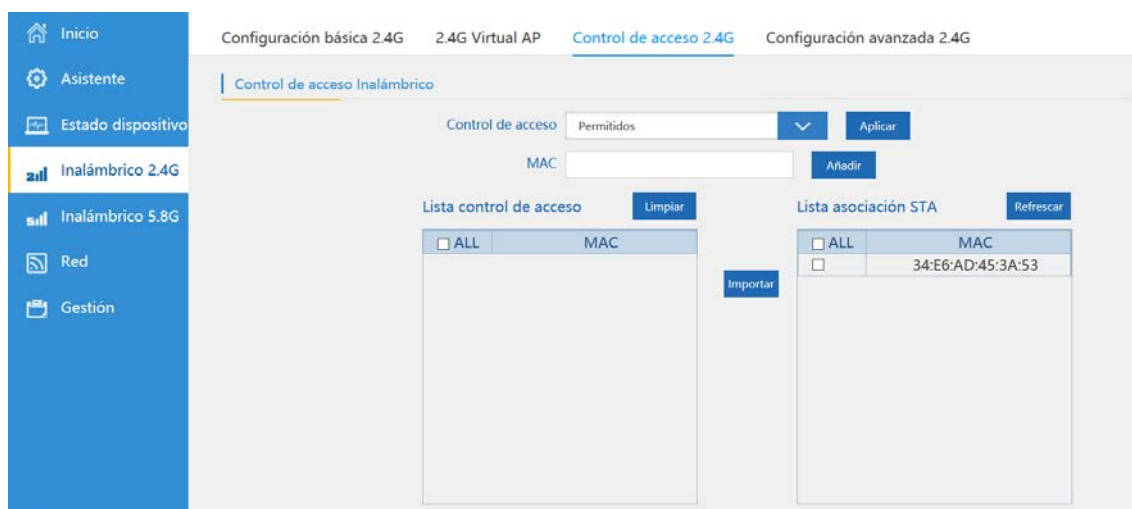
Inicio
Asistente
Estado dispositivo
Inalámbrico 2.4G
Inalámbrico 5.8G
Red
Gestión

Configuración básica 2.4G 2.4G Virtual AP Control de acceso 2.4G Configuración avanzada 2.4G

Control de acceso Inalámbrico

Control de acceso Permitidos Aplicar

MAC Añadir

Lista control de acceso Limpiar

| ALL | MAC |
|---|---|

Importar

Lista asociación STA Refrescar

| ALL | MAC |
|---|---|
| ☐ | 34:E6:AD:45:3A:53 |